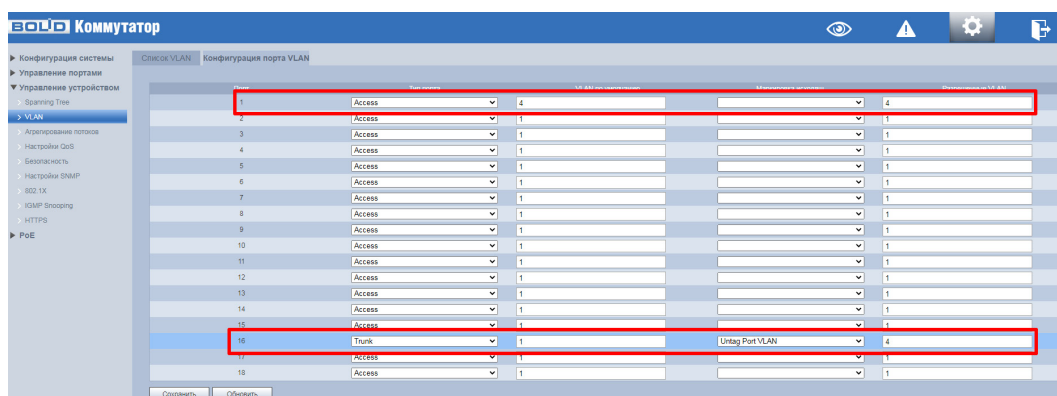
BOLID Коммутатор

▶ Конфигурация системы
▶ Управление портами
▼ Управление устройством
Spanning Tree
> VLAN
Агрегирование потоков
Настройки QoS
Безопасность
Настройки SNMP
802.1X
IGMP Snooping
HTTPS
▶ PoE

Список VLAN | Конфигурация порта VLAN

| Порт | Тип порта | VLAN по умолчанию | Маркировка исходящ... | Разрешенные VLAN |
|---|---|---|---|---|
| 1 | Access | 4 | | 4 |
| 2 | Access | 1 | | 1 |
| 3 | Access | 1 | | 1 |
| 4 | Access | 1 | | 1 |
| 5 | Access | 1 | | 1 |
| 6 | Access | 1 | | 1 |
| 7 | Access | 1 | | 1 |
| 8 | Access | 1 | | 1 |
| 9 | Access | 1 | | 1 |
| 10 | Access | 1 | | 1 |
| 11 | Access | 1 | | 1 |
| 12 | Access | 1 | | 1 |
| 13 | Access | 1 | | 1 |
| 14 | Access | 1 | | 1 |
| 15 | Access | 1 | | 1 |
| 16 | Trunk | 1 | Untag Port VLAN | 4 |
| 17 | Access | 1 | | 1 |
| 18 | Access | 1 | | 1 |

Сохранить | Обновить